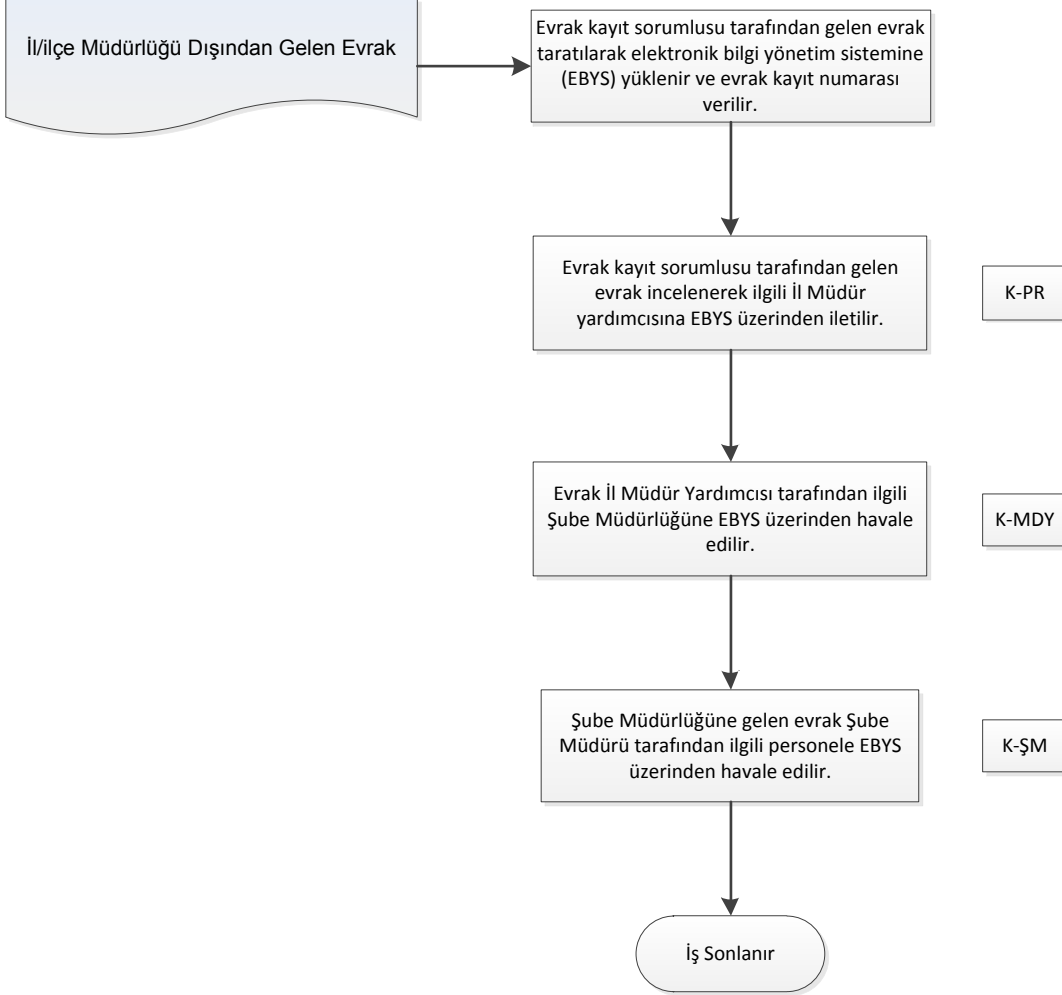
İl/ilçe Müdürlüğü Dışından Gelen Evrak

Evrak kayıt sorumlusu tarafından gelen evrak taratılarak elektronik bilgi yönetim sistemine (EBYS) yüklenir ve evrak kayıt numarası verilir.

Evrak kayıt sorumlusu tarafından gelen evrak incelenerek ilgili İl Müdür yardımcısına EBYS üzerinden iletilir.

K-PR

Evrak İl Müdür Yardımcısı tarafından ilgili Şube Müdürlüğüne EBYS üzerinden havale edilir.

K-MDY

Şube Müdürlüğüne gelen evrak Şube Müdürü tarafından ilgili personele EBYS üzerinden havale edilir.

K-ŞM

İş Sonlanır